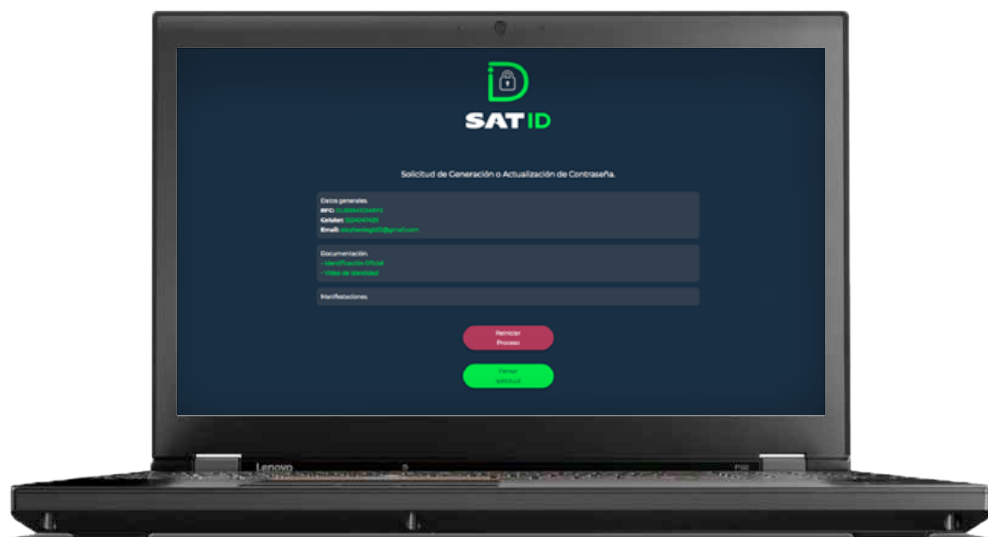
SAT ID

Solicitud de Generación o Actualización de Contraseña.

Datos generales.
RFC: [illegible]
Celular: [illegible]
Email: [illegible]

Documentación.
- Identificación Oficial
- Video de Identidad

Manifestaciones.

Reiniciar Proceso

Firmar solicitud

Lenovo